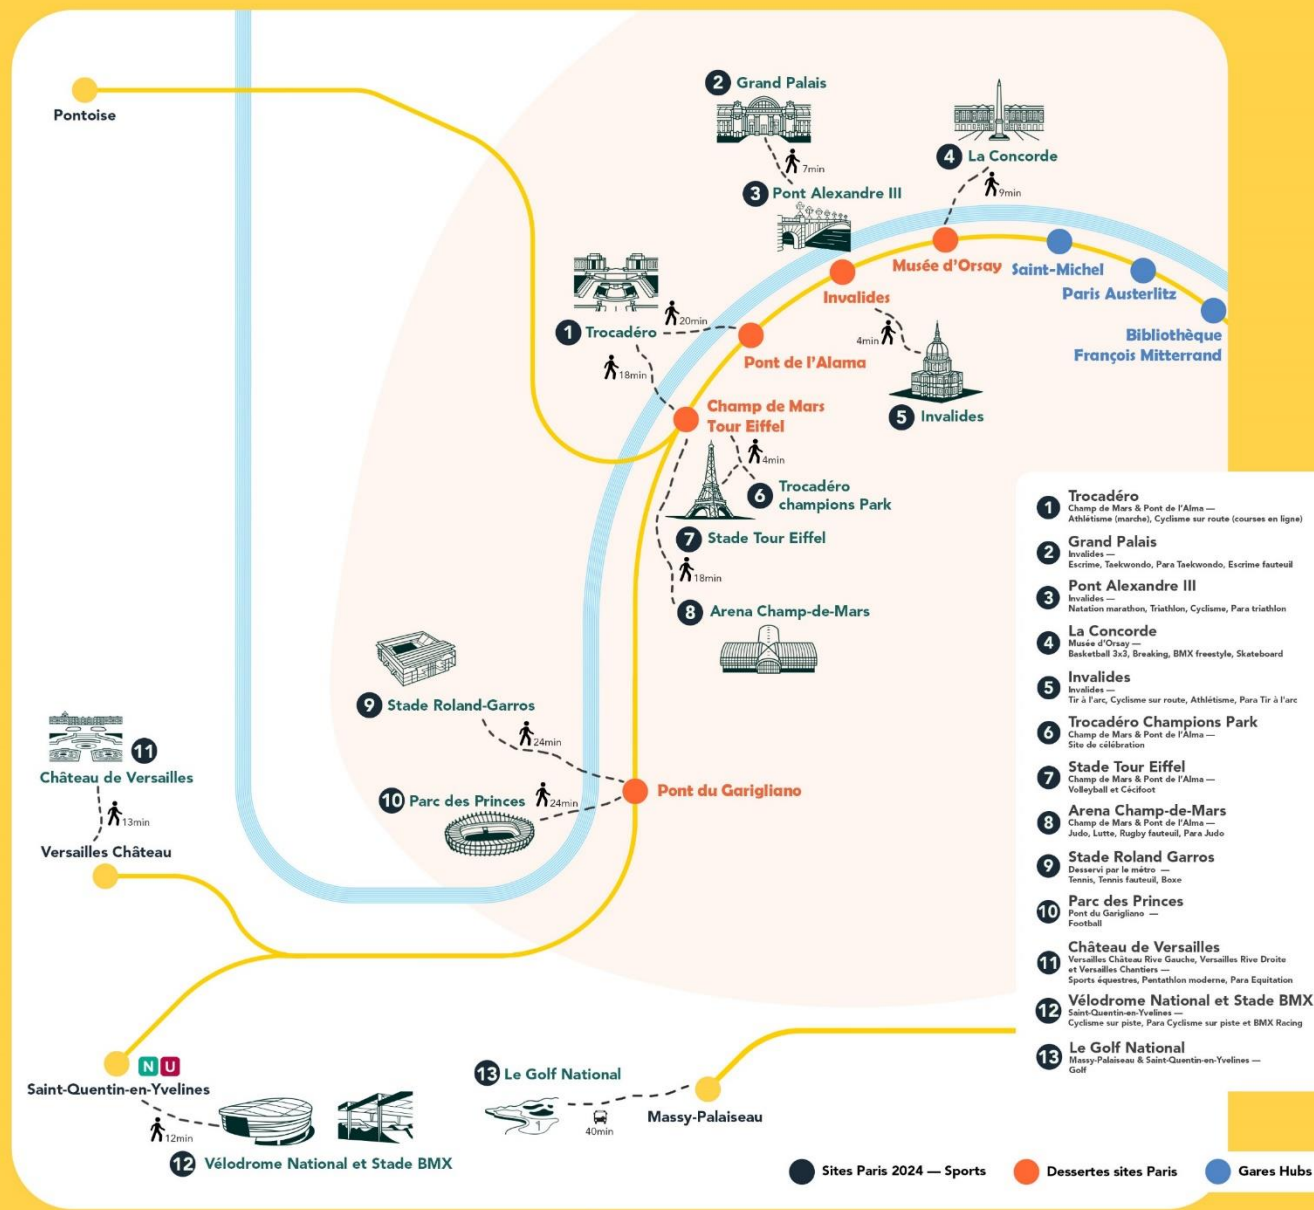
Pontoise

2 Grand Palais
7min
3 Pont Alexandre III

4 La Concorde
9min

Musée d'Orsay
Saint-Michel
Paris Austerlitz
Bibliothèque François Mitterrand

Invalides
4min
5 Invalides

1 Trocadéro
20min
18min
Pont de l'Alama

Champ de Mars Tour Eiffel
4min
6 Trocadéro champions Park
7 Stade Tour Eiffel
18min
8 Arena Champ-de-Mars

9 Stade Roland-Garros
24min
10 Parc des Princes
24min
Pont du Garigliano

11 Château de Versailles
13min
Versailles Château

N U
Saint-Quentin-en-Yvelines
12min
12 Vélodrome National et Stade BMX

13 Le Golf National
40min
Massy-Palaiseau

1 Trocadéro
Champ de Mars & Pont de l'Alma —
Athlétisme (marche), Cyclisme sur route (courses en ligne)

2 Grand Palais
Invalides —
Escrime, Taekwondo, Para Taekwondo, Escrime fauteuil

3 Pont Alexandre III
Invalides —
Natation marathon, Triathlon, Cyclisme, Para triathlon

4 La Concorde
Musée d'Orsay —
Basketball 3x3, Breaking, BMX freestyle, Skateboard

5 Invalides
Invalides —
Tir à l'arc, Cyclisme sur route, Athlétisme, Para Tir à l'arc

6 Trocadéro Champions Park
Champ de Mars & Pont de l'Alma —
Site de célébration

7 Stade Tour Eiffel
Champ de Mars & Pont de l'Alma —
Volleyball et Cécifoot

8 Arena Champ-de-Mars
Champ de Mars & Pont de l'Alma —
Judo, Lutte, Rugby fauteuil, Para Judo

9 Stade Roland Garros
Desservi par le métro —
Tennis, Tennis fauteuil, Boxe

10 Parc des Princes
Pont du Garigliano —
Football

11 Château de Versailles
Versailles Château Rive Gauche, Versailles Rive Droite et Versailles Chantiers —
Sports équestres, Pentathlon moderne, Para Equitation

12 Vélodrome National et Stade BMX
Saint-Quentin-en-Yvelines —
Cyclisme sur piste, Para Cyclisme sur piste et BMX Racing

13 Le Golf National
Massy-Palaiseau & Saint-Quentin-en-Yvelines —
Golf

Sites Paris 2024 — Sports
Dessertes sites Paris
Gares Hubs